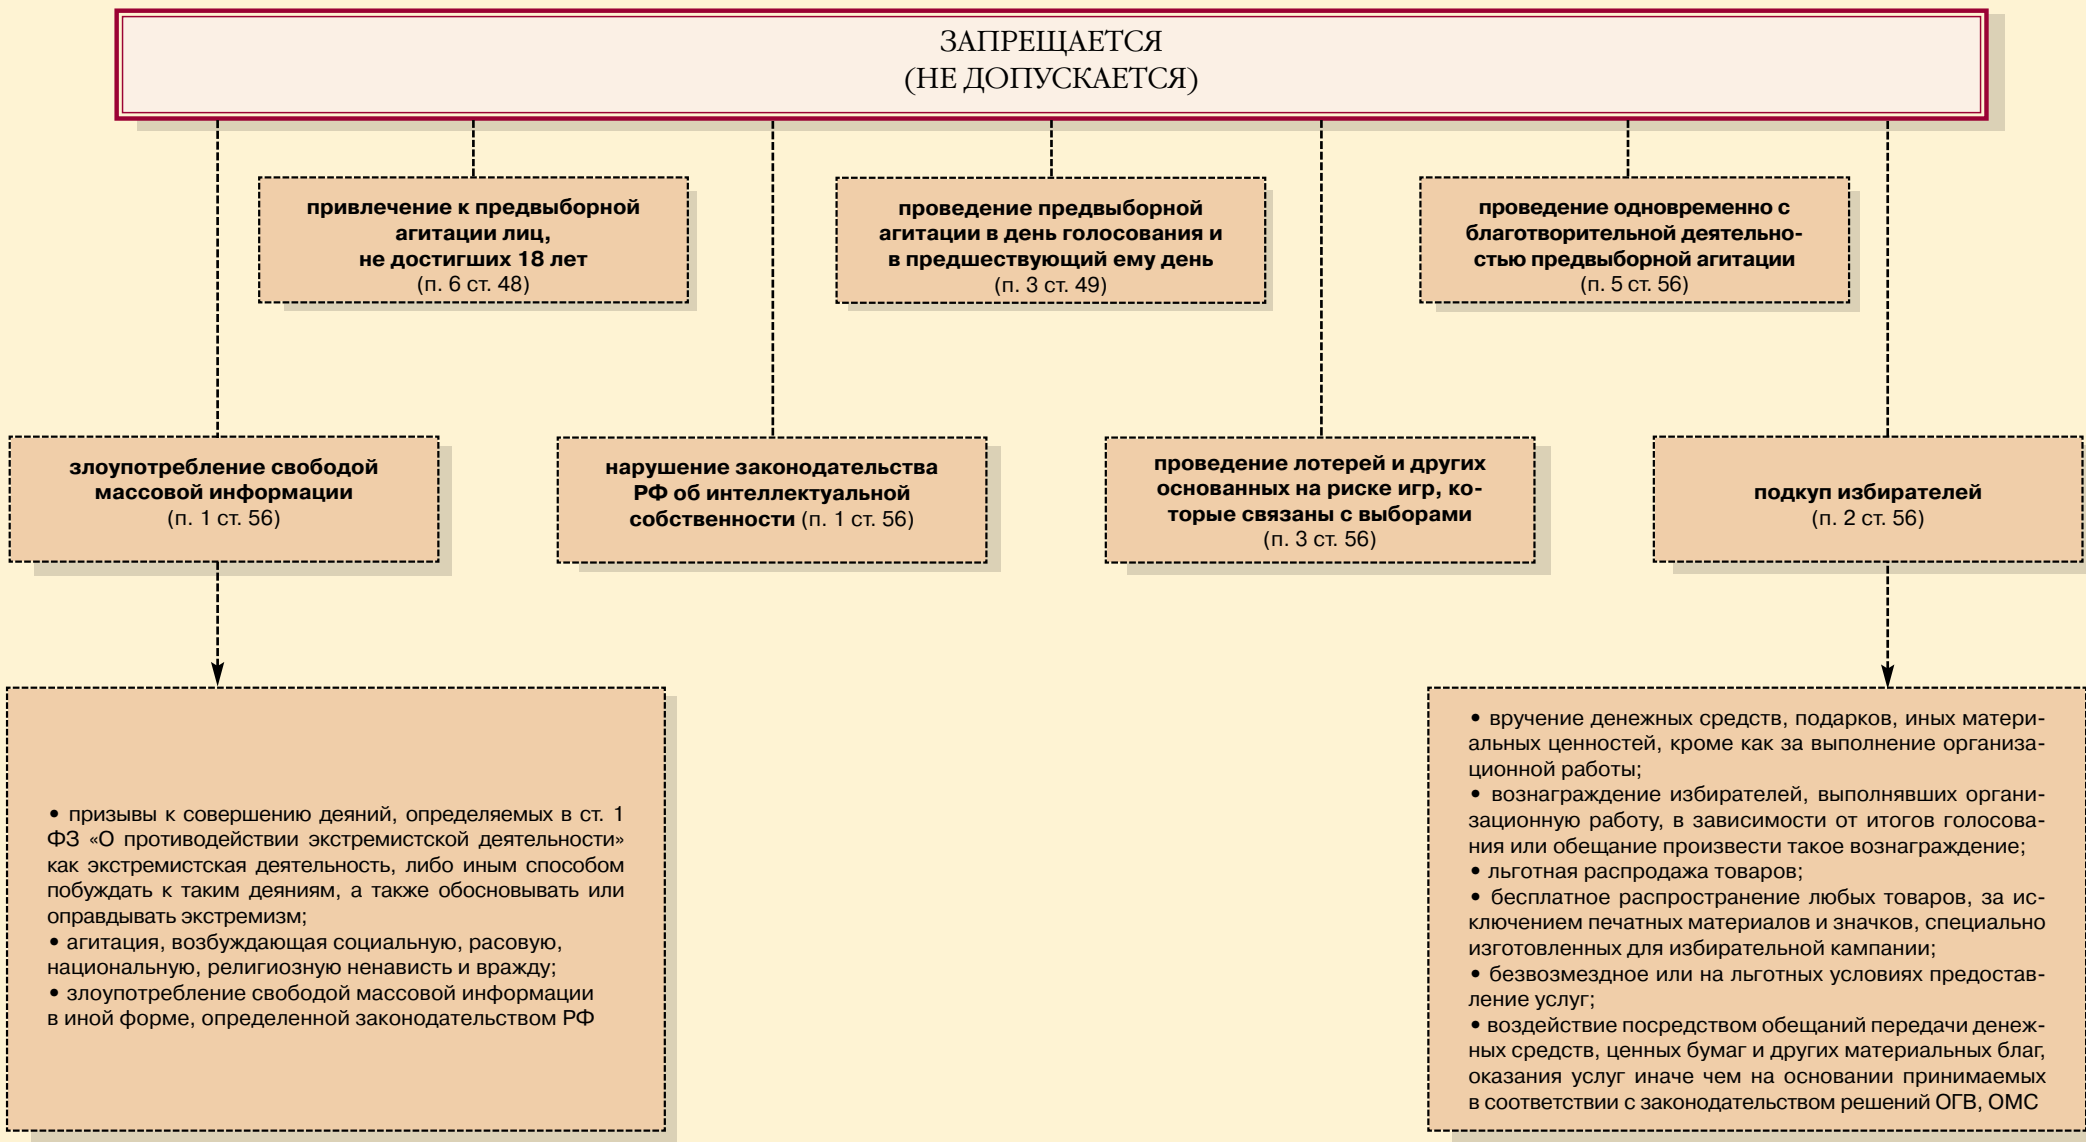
ЗАПРЕЩАЕТСЯ
(НЕ ДОПУСКАЕТСЯ)

привлечение к предвыборной агитации лиц, не достигших 18 лет (п. 6 ст. 48)

проведение предвыборной агитации в день голосования и в предшествующий ему день (п. 3 ст. 49)

проведение одновременно с благотворительной деятельностью предвыборной агитации (п. 5 ст. 56)

злоупотребление свободой массовой информации (п. 1 ст. 56)

нарушение законодательства РФ об интеллектуальной собственности (п. 1 ст. 56)

проведение лотерей и других основанных на риске игр, которые связаны с выборами (п. 3 ст. 56)

подкуп избирателей (п. 2 ст. 56)

• призывы к совершению деяний, определяемых в ст. 1 ФЗ «О противодействии экстремистской деятельности» как экстремистская деятельность, либо иным способом побуждать к таким деяниям, а также обосновывать или оправдывать экстремизм;
• агитация, возбуждающая социальную, расовую, национальную, религиозную ненависть и вражду;
• злоупотребление свободой массовой информации в иной форме, определенной законодательством РФ

• вручение денежных средств, подарков, иных материальных ценностей, кроме как за выполнение организационной работы;
• вознаграждение избирателей, выполнявших организационную работу, в зависимости от итогов голосования или обещание произвести такое вознаграждение;
• льготная распродажа товаров;
• бесплатное распространение любых товаров, за исключением печатных материалов и значков, специально изготовленных для избирательной кампании;
• безвозмездное или на льготных условиях предоставление услуг;
• воздействие посредством обещаний передачи денежных средств, ценных бумаг и других материальных благ, оказания услуг иначе чем на основании принимаемых в соответствии с законодательством решений ОГВ, ОМС